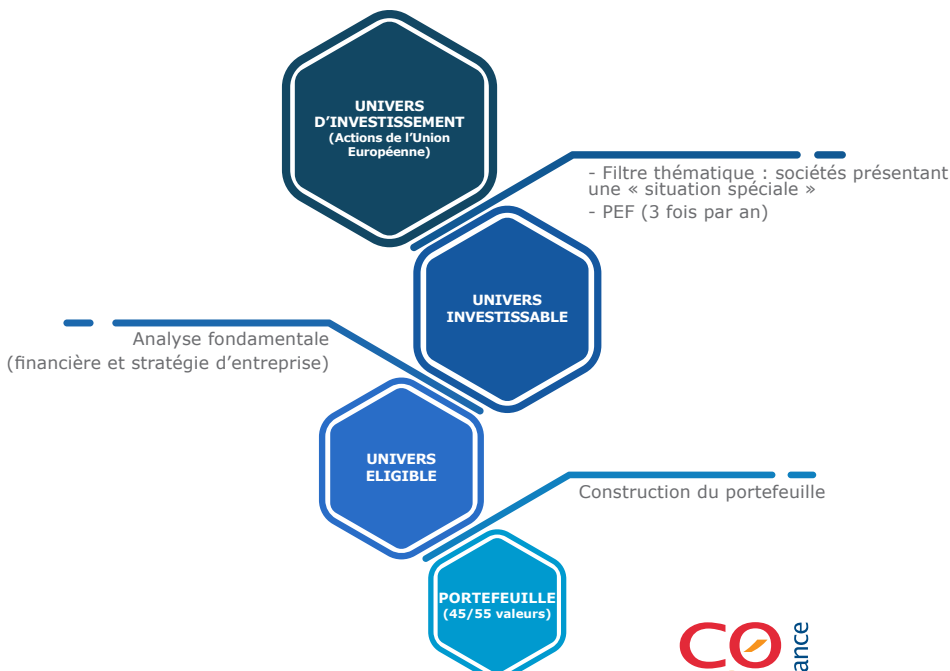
UNIVERS D'INVESTISSEMENT
(Actions de l'Union Européenne)

- Filtre thématique : sociétés présentant une « situation spéciale »
- PEF (3 fois par an)

UNIVERS INVESTISSABLE

Analyse fondamentale
(financière et stratégie d'entreprise)

UNIVERS ELIGIBLE

Construction du portefeuille

PORTEFEUILLE
(45/55 valeurs)

CO

ance